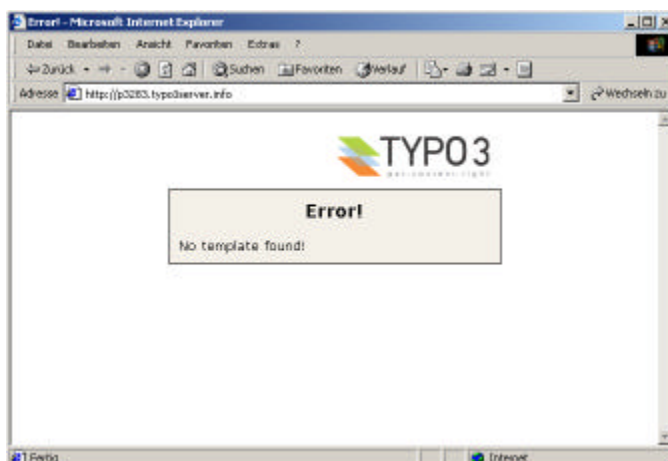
Error! - Microsoft Internet Explorer

Datei Bearbeiten Ansicht Favoriten Extras ?

Zurück Suchen Favoriten Verlauf

Adresse http://p3283.typo3server.info

Wechseln zu

TYPO3

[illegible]

Error!

No template found!

Fertig

Internet